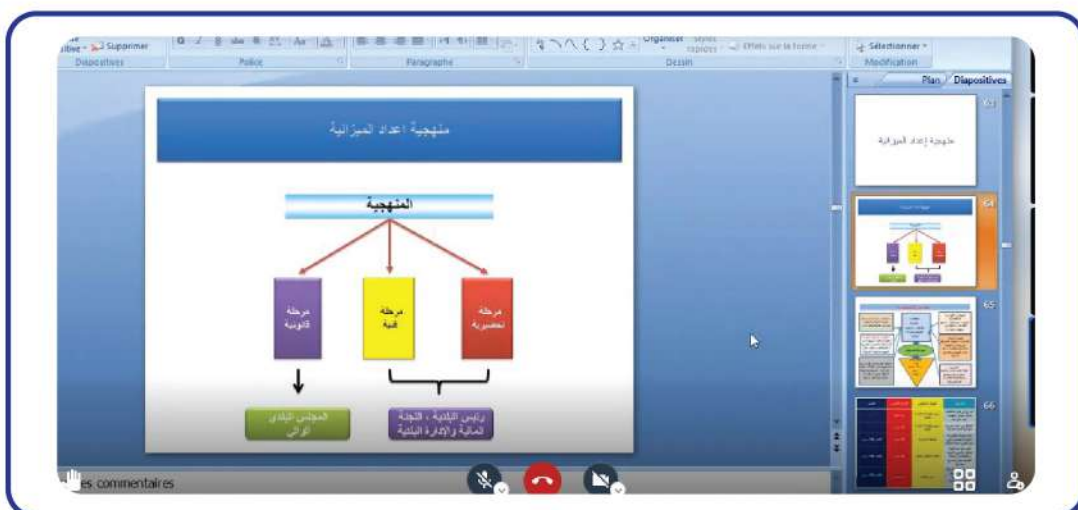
Supprimer
Diapositives
Police
Paragraphe
Organiser
Styles rapides
Effets sur la forme
Dessin
Sélectionner
Modification
Plan
Diapositives

منهجية اعداد الميزانية

المنهجية

مرحلة قانونية
مرحلة فنية
مرحلة تحضيرية

المجلس البلدي الوالي
رئيس البلدية ، اللجنة المالية والإدارة البلدية

63
منهجية إعداد الميزانية
64
65
66

es commentaires